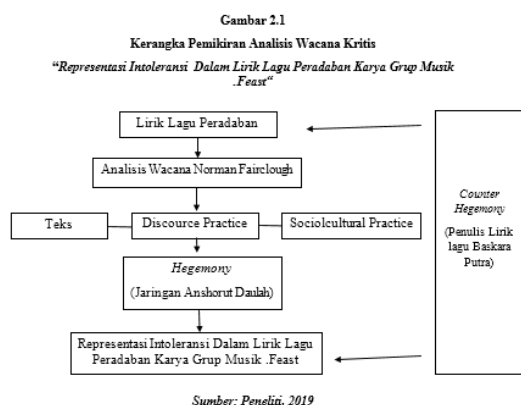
Gambar 2.1

Kerangka Pemikiran Analisis Wacana Kritis

"Representasi Intoleransi Dalam Lirik Lagu Peradaban Karya Grup Musik .Feast"

Lirik Lagu Peradaban

Analisis Wacana Norman Fairclough

Teks

Discource Practice

Sociolcultural Practice

Hegemony

(Jaringan Anshorut Daulah)

Representasi Intoleransi Dalam Lirik Lagu Peradaban Karya Grup Musik .Feast

Counter Hegemony

(Penulis Lirik lagu Baskara Putra)

Sumber: Peneliti, 2019